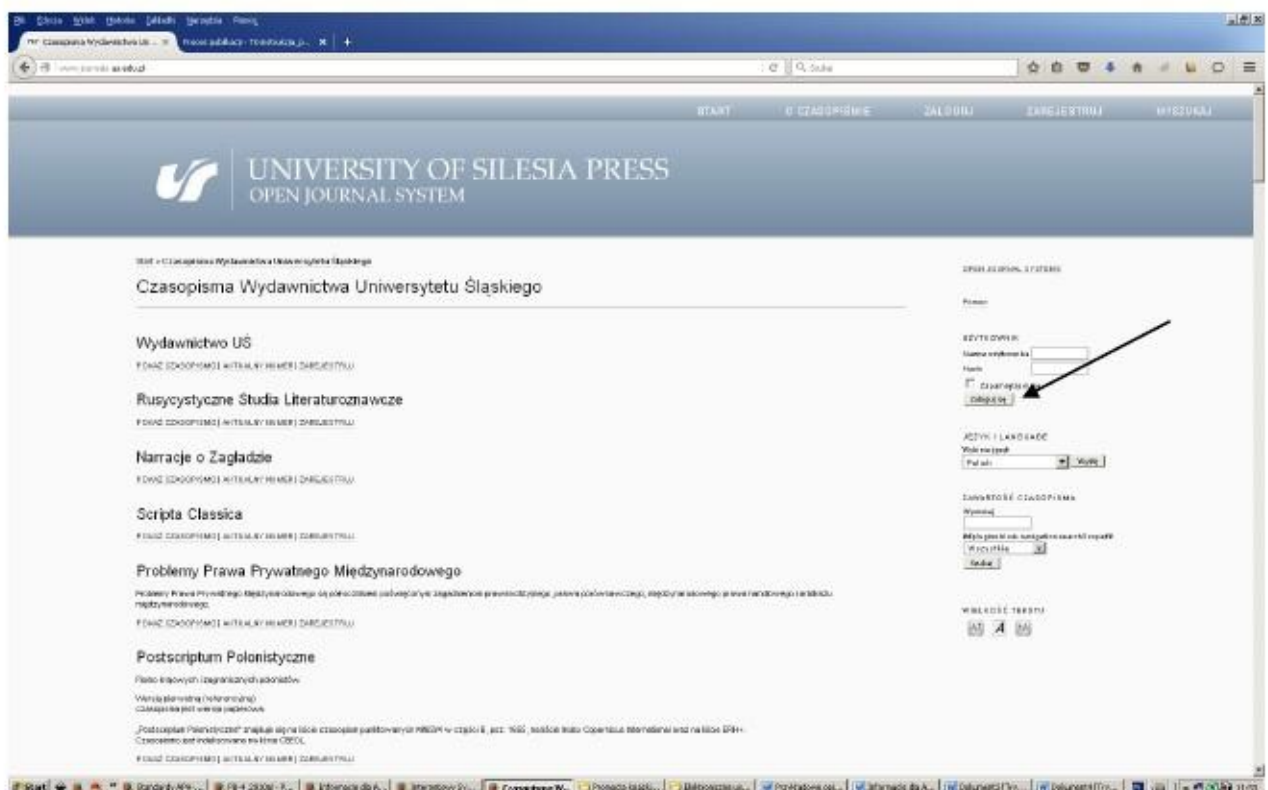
Plik Edycja Widok Historia Zakładki Narzędzia Pomoc

Czasopisma Wydawnictwa UŚ ... × | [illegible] ×

www.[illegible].us.edu.pl

Szukaj

START O CZASOPIŚMIE ZALOGUJ ZAREJESTRUJ WYSZUKAJ

UNIVERSITY OF SILESIA PRESS
OPEN JOURNAL SYSTEM

Start > Czasopisma Wydawnictwa Uniwersytetu Śląskiego

Czasopisma Wydawnictwa Uniwersytetu Śląskiego

Wydawnictwo UŚ

POKAŻ CZASOPISMO | AKTUALNY NUMER | ZAREJESTRUJ

Rusycystyczne Studia Literaturoznawcze

POKAŻ CZASOPISMO | AKTUALNY NUMER | ZAREJESTRUJ

Narracje o Zagładzie

POKAŻ CZASOPISMO | AKTUALNY NUMER | ZAREJESTRUJ

Scripta Classica

POKAŻ CZASOPISMO | AKTUALNY NUMER | ZAREJESTRUJ

Problemy Prawa Prywatnego Międzynarodowego

Problemy Prawa Prywatnego Międzynarodowego są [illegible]

POKAŻ CZASOPISMO | AKTUALNY NUMER | ZAREJESTRUJ

Postscriptum Polonistyczne

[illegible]

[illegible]

OPEN JOURNAL SYSTEMS

Pomoc

UŻYTKOWNIK
Nazwa użytkownika
Hasło
Zapamiętaj mnie
Zaloguj się

JĘZYK / LANGUAGE
Wybierz język
Polski
Wybierz

ZAWARTOŚĆ CZASOPISMA
Wyszukaj
Wszystkie
Szukaj

WIELKOŚĆ TEKSTU

Start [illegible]